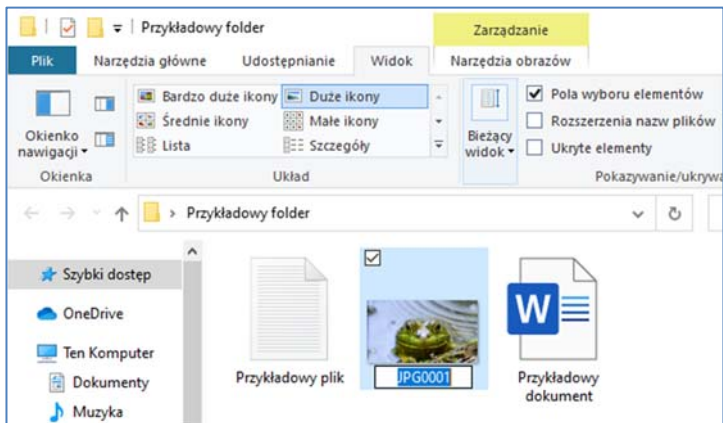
Przykładowy folder

Zarządzanie

Plik | Narzędzia główne | Udostępnianie | Widok | Narzędzia obrazów

Okienko nawigacji

Okienka

Bardzo duże ikony
Duże ikony
Średnie ikony
Małe ikony
Lista
Szczegóły

Układ

Bieżący widok

Pola wyboru elementów
Rozszerzenia nazw plików
Ukryte elementy

Pokazywanie/ukryw

Przykładowy folder

Szybki dostęp
OneDrive
Ten Komputer
Dokumenty
Muzyka

Przykładowy plik

JPG0001

Przykładowy dokument